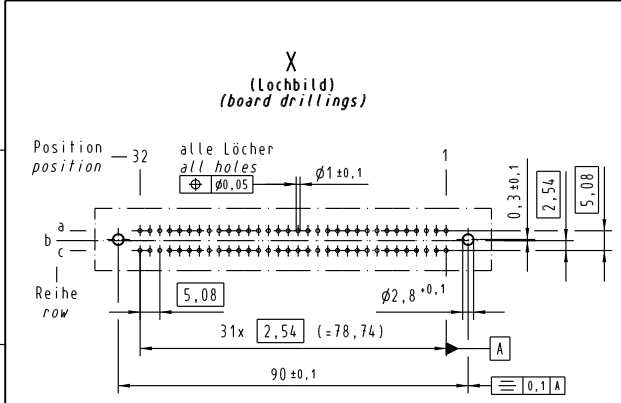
X
(Lochbild)
(board drillings)

Position
position
32
alle Löcher
all holes
$\oplus$ $\phi0,05$
$\phi1 \pm0,1$
1
0,3 ±0,1
2,54
5,08
a
b
c
Reihe
row
5,08
$\phi2,8^{+0,1}$
31x 2,54 (=78,74)
A
90 ±0,1
$\equiv$ 0,1 A